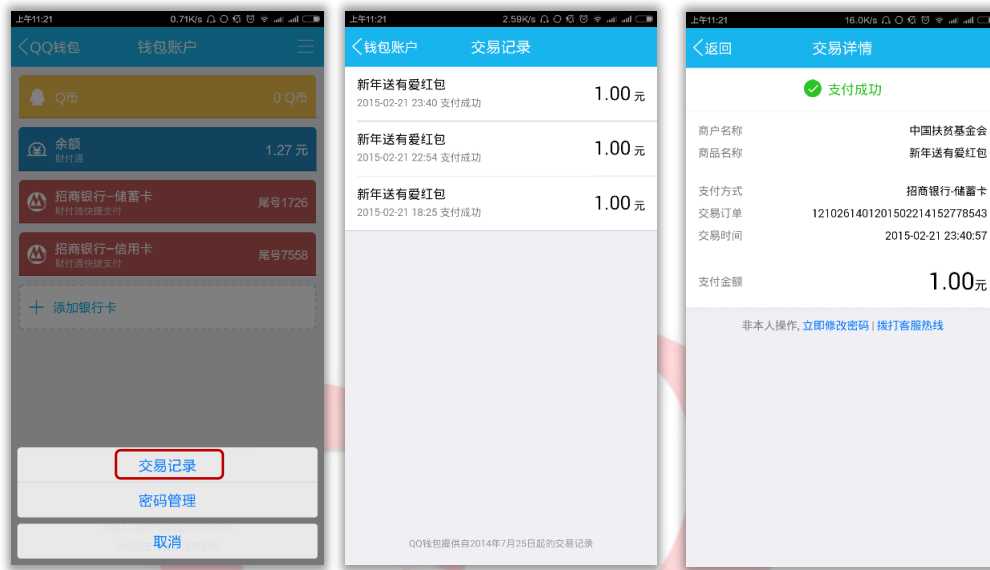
上午11:21 0.71K/s

QQ钱包 钱包账户

Q币 0 Q币

余额
财付通
1.27 元

招商银行-储蓄卡
财付通快捷支付
尾号1726

招商银行-信用卡
财付通快捷支付
尾号7558

添加银行卡

交易记录

密码管理

取消

上午11:21 2.59K/s

钱包账户 交易记录

新年送有爱红包
2015-02-21 23:40 支付成功
1.00 元

新年送有爱红包
2015-02-21 22:54 支付成功
1.00 元

新年送有爱红包
2015-02-21 18:25 支付成功
1.00 元

QQ钱包提供自2014年7月25日起的交易记录

上午11:21 16.0K/s

返回 交易详情

支付成功

商户名称 中国扶贫基金会
商品名称 新年送有爱红包

支付方式 招商银行-储蓄卡
交易订单 1210261401201502214152778543
交易时间 2015-02-21 23:40:57

支付金额 1.00元

非本人操作, 立即修改密码 | 拨打客服热线